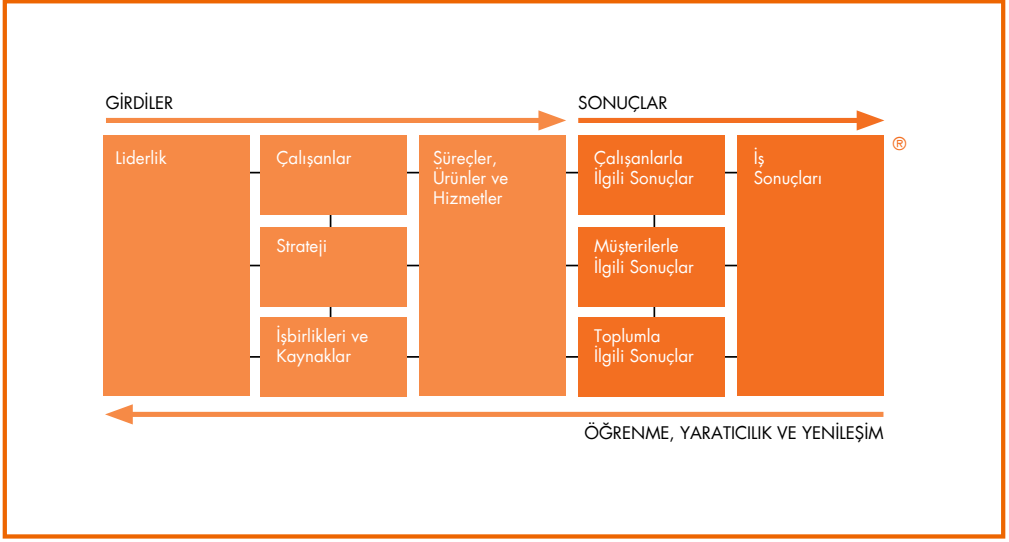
GİRDİLER

SONUÇLAR

®

Liderlik

Çalışanlar

Strateji

İşbirlikleri ve Kaynaklar

Süreçler, Ürünler ve Hizmetler

Çalışanlarla İlgili Sonuçlar

Müşterilerle İlgili Sonuçlar

Toplumla İlgili Sonuçlar

İş Sonuçları

ÖĞRENME, YARATICILIK VE YENİLEŞİM